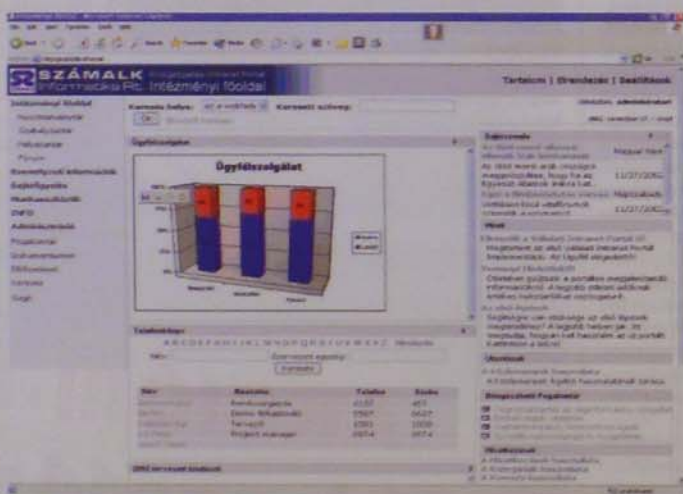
SZÁMALK
Informatika Rt. Intézményi főoldal

Tartalom | Elrendezés | Beállítások

Intézményi főoldal

Keresés helye:
Keresett szöveg:

Ügyfélszolgálat

Ügyfélszolgálat

Telefonkönyv

Dátum

Kapcsolat

Név
Beosztás
Telefon
Szoba

Rendszergazda
Senior fejlesztő
Tanácsadó
Project manager

Hírek

Ütemterv